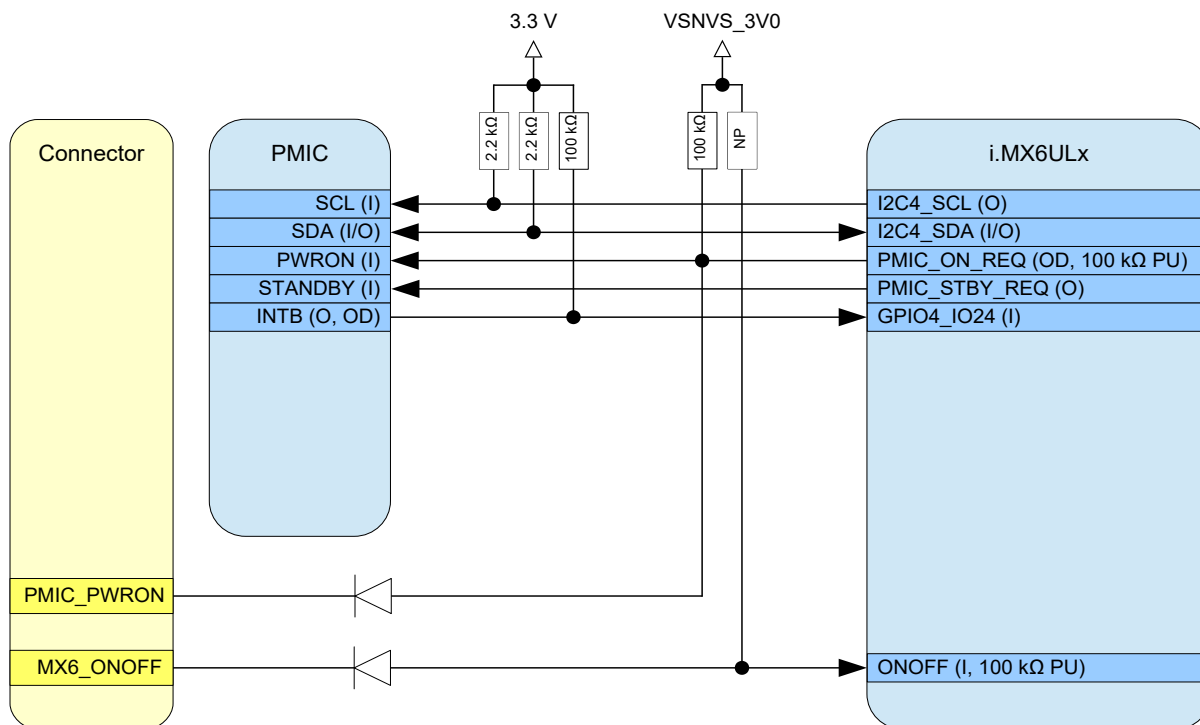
3.3 V

VSNVS_3V0

2.2 kΩ

2.2 kΩ

100 kΩ

100 kΩ

NP

Connector

PMIC

i.MX6ULx

SCL (I)

SDA (I/O)

PWRON (I)

STANDBY (I)

INTB (O, OD)

I2C4_SCL (O)

I2C4_SDA (I/O)

PMIC_ON_REQ (OD, 100 kΩ PU)

PMIC_STBY_REQ (O)

GPIO4_IO24 (I)

PMIC_PWRON

MX6_ONOFF

ONOFF (I, 100 kΩ PU)